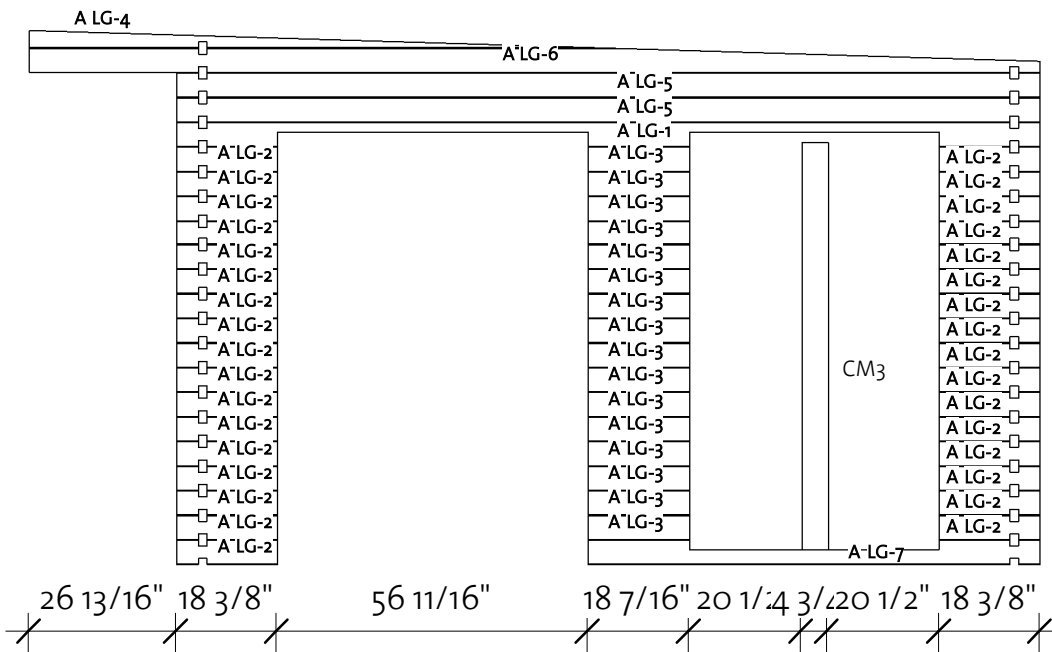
A LG-4
A LG-6
A LG-5
A LG-5
A LG-1
A LG-2
A LG-2
A LG-2
A LG-2
A LG-2
A LG-2
A LG-2
A LG-2
A LG-2
A LG-2
A LG-2
A LG-2
A LG-2
A LG-2
A LG-2
A LG-2
A LG-2
A LG-3
A LG-3
A LG-3
A LG-3
A LG-3
A LG-3
A LG-3
A LG-3
A LG-3
A LG-3
A LG-3
A LG-3
A LG-3
A LG-3
A LG-3
A LG-3
CM3
A LG-2
A LG-2
A LG-2
A LG-2
A LG-2
A LG-2
A LG-2
A LG-2
A LG-2
A LG-2
A LG-2
A LG-2
A LG-2
A LG-2
A LG-2
A LG-2
A LG-7
26 13/16" 18 3/8" 56 11/16" 18 7/16" 20 1/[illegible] 3/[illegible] 20 1/2" 18 3/8"